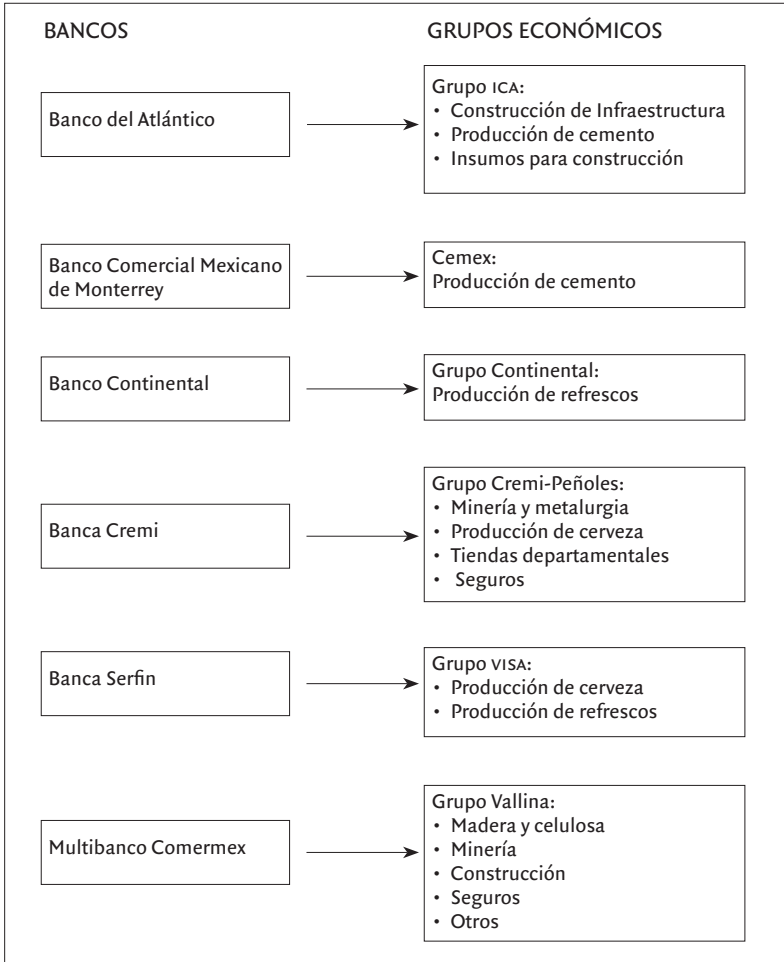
BANCOS

GRUPOS ECONÓMICOS

Banco del Atlántico

Grupo ICA:
• Construcción de Infraestructura
• Producción de cemento
• Insumos para construcción

Banco Comercial Mexicano de Monterrey

Cemex:
Producción de cemento

Banco Continental

Grupo Continental:
Producción de refrescos

Banca Cremi

Grupo Cremi-Peñoles:
• Minería y metalurgia
• Producción de cerveza
• Tiendas departamentales
• Seguros

Banca Serfin

Grupo VISA:
• Producción de cerveza
• Producción de refrescos

Multibanco Comermex

Grupo Vallina:
• Madera y celulosa
• Minería
• Construcción
• Seguros
• Otros